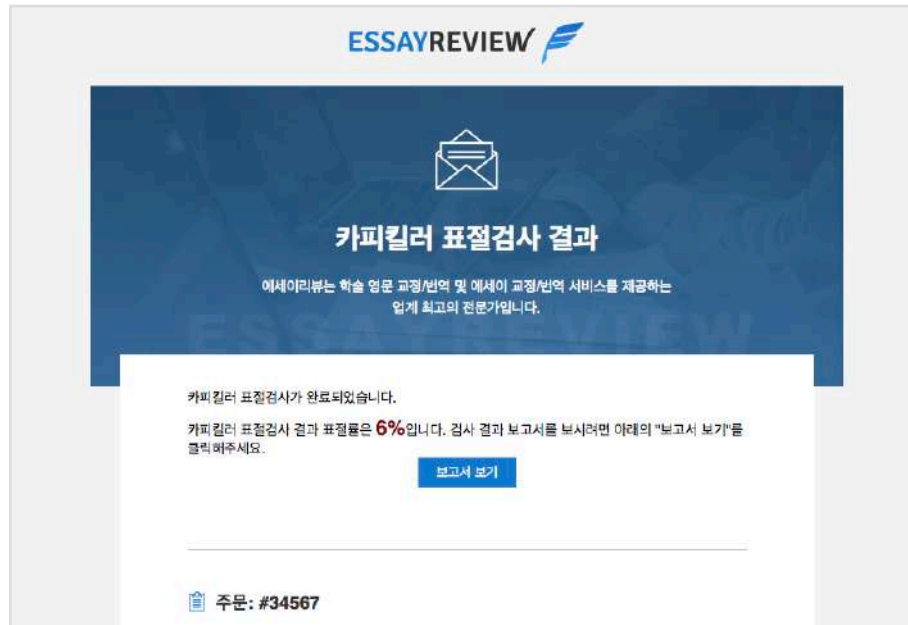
ESSAYREVIEW

카피킬러 표절검사 결과

에세이리뷰는 학술 영문 교정/번역 및 에세이 교정/번역 서비스를 제공하는 업계 최고의 전문가입니다.

ESSAYREVIEW

카피킬러 표절검사가 완료되었습니다.

카피킬러 표절검사 결과 표절률은 6%입니다. 검사 결과 보고서를 보시려면 아래의 "보고서 보기"를 클릭해주세요.

보고서 보기

주문: #34567